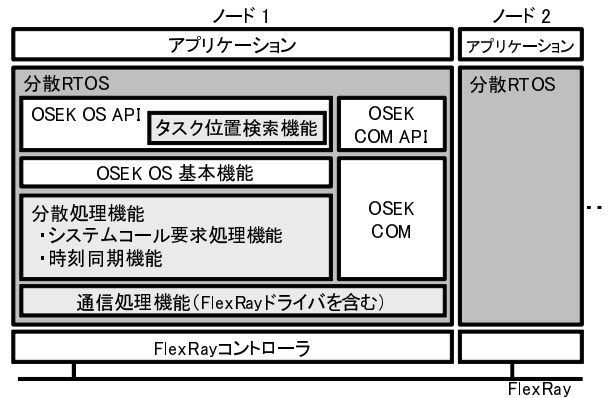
ノード 1

アプリケーション

分散RTOS

OSEK OS API

タスク位置検索機能

OSEK COM API

OSEK OS 基本機能

分散処理機能
・システムコール要求処理機能
・時刻同期機能

OSEK COM

通信処理機能(FlexRayドライバを含む)

FlexRayコントローラ

ノード 2

アプリケーション

分散RTOS

・・

FlexRay